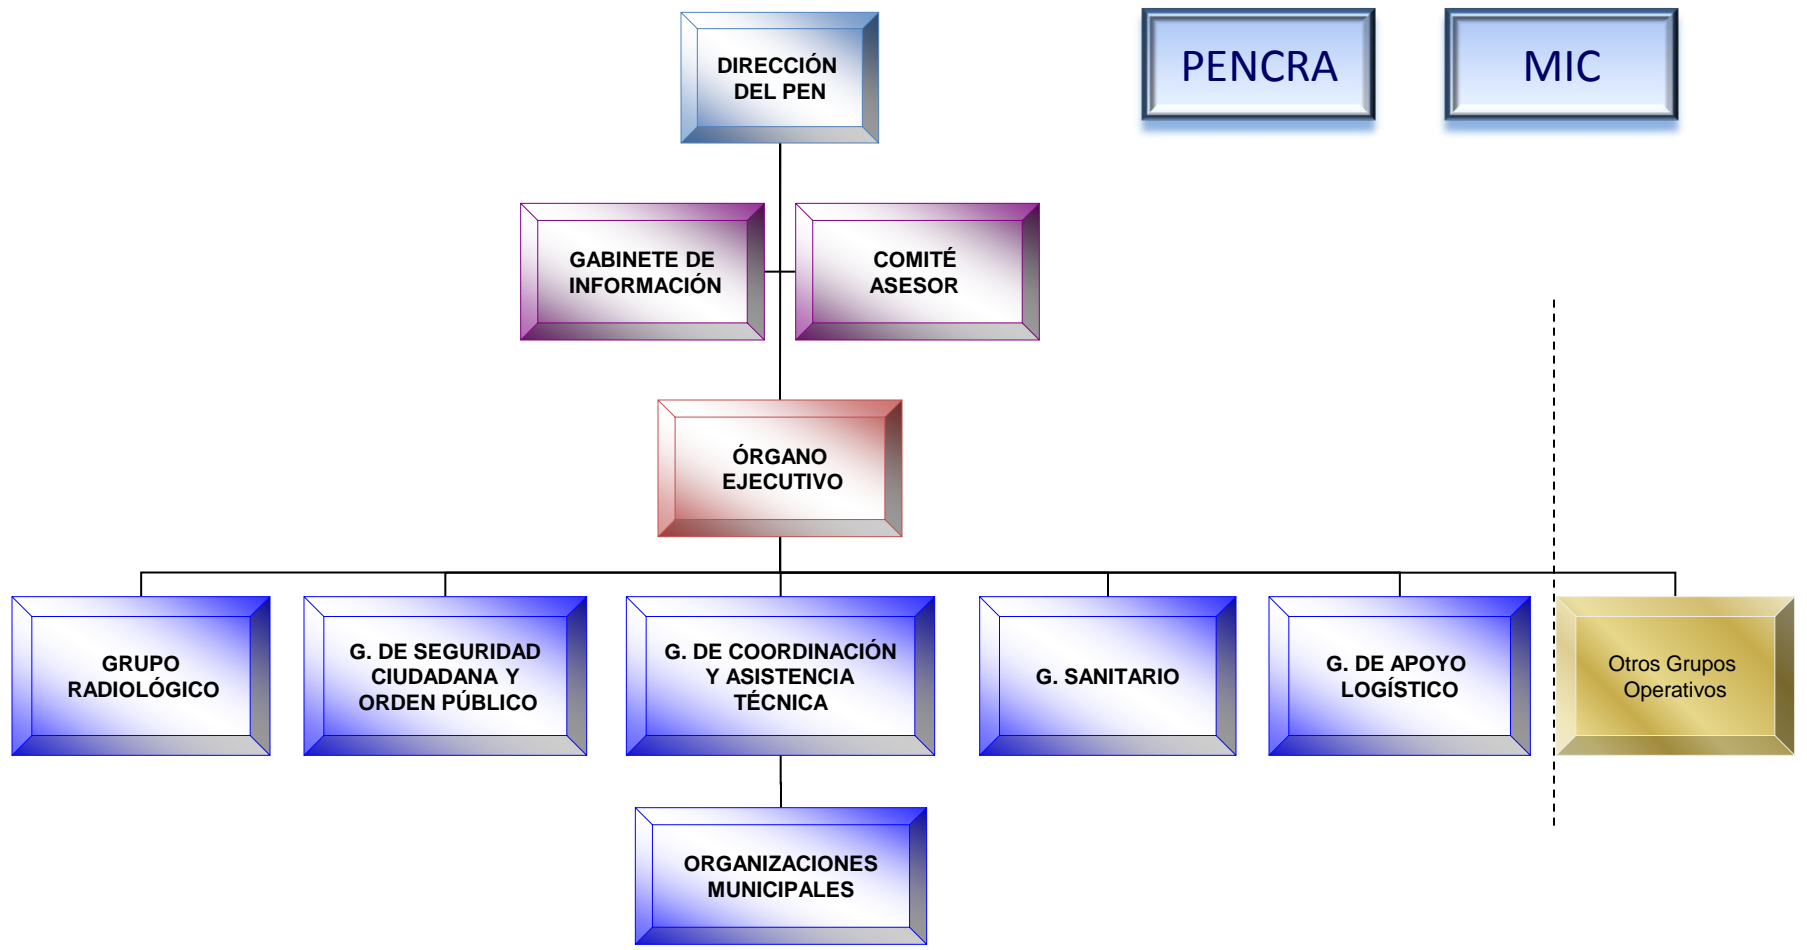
DIRECCIÓN DEL PEN

PENCRA

MIC

GABINETE DE INFORMACIÓN

COMITÉ ASESOR

ÓRGANO EJECUTIVO

GRUPO RADIOLÓGICO

G. DE SEGURIDAD CIUDADANA Y ORDEN PÚBLICO

G. DE COORDINACIÓN Y ASISTENCIA TÉCNICA

G. SANITARIO

G. DE APOYO LOGÍSTICO

Otros Grupos Operativos

ORGANIZACIONES MUNICIPALES